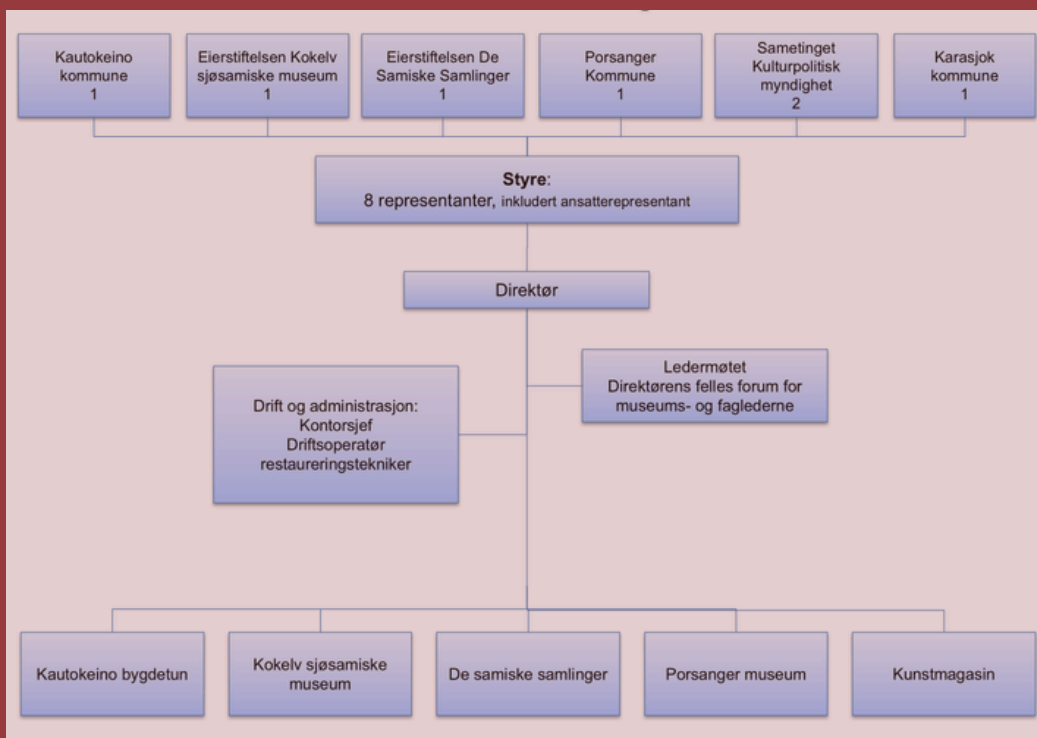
Kautokeino kommune
1

Eierstiftelsen Kokelv sjøsamiske museum
1

Eierstiftelsen De Samiske Samlinger
1

Porsanger Kommune
1

Sametinget Kulturpolitisk myndighet
2

Karasjok kommune
1

**Styre**:
8 representanter, inkludert ansatterepresentant

Direktør

Ledermøtet
Direktørens felles forum for museums- og fagledere

Drift og administrasjon:
Kontorsjef
Driftsoperatør
restaureringstekniker

Kautokeino bygdetun

Kokelv sjøsamiske museum

De samiske samlinger

Porsanger museum

Kunstmagasin